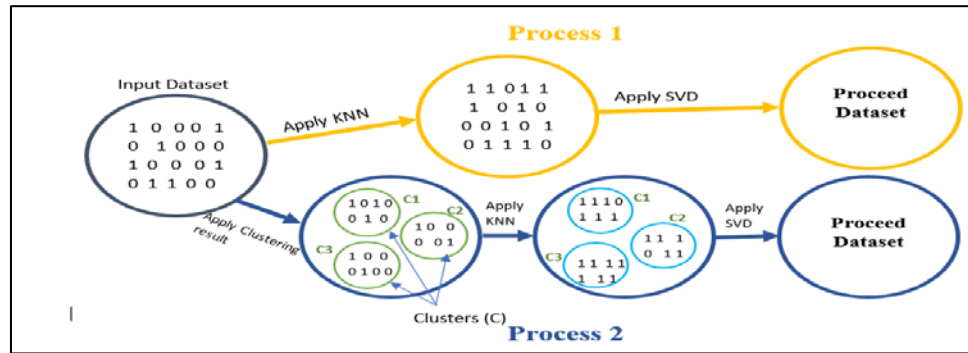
Process 1

Input Dataset

1 0 0 0 1
0 1 0 0 0
1 0 0 0 1
0 1 1 0 0

Apply KNN

1 1 0 1 1
1 0 1 0
0 0 1 0 1
0 1 1 1 0

Apply SVD

Proceed Dataset

Apply Clustering result

1 0 1 0
0 1 0
C1

1 0 0
0 0 1
C2

C3
1 0 0
0 1 0 0

Apply KNN

1 1 1 0
1 1 1
C1

C2
1 1 1
0 1 1

C3
1 1 1 1
1 1 1

Apply SVD

Proceed Dataset

Clusters (C)

Process 2